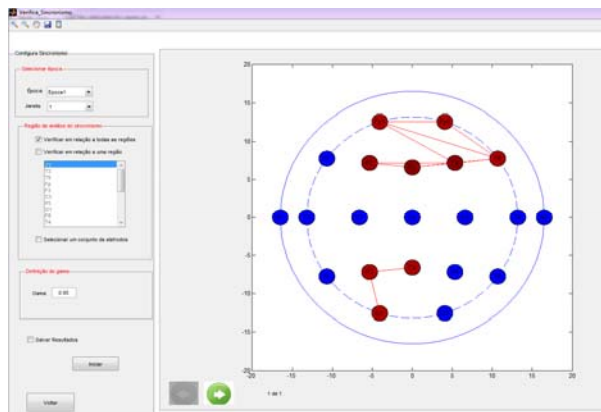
Verifica_Sincronismo

Configura Sincronismo

Selecionar Época

Época Epoca1

Janela 1

Região de análise do sincronismo

Verificar em relação a todas as regiões

Verificar em relação a uma região

Fp1
F3
F7
Fz
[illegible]
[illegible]
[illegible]
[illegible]
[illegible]

Selecionar um conjunto de eletrodos

Definição do gama

Gama 0.95

Salvar Resultados

Iniciar

Voltar

20
15
10
5
0
-5
-10
-15
-20
-20 -15 -10 -5 0 5 10 15 20

1 de 1